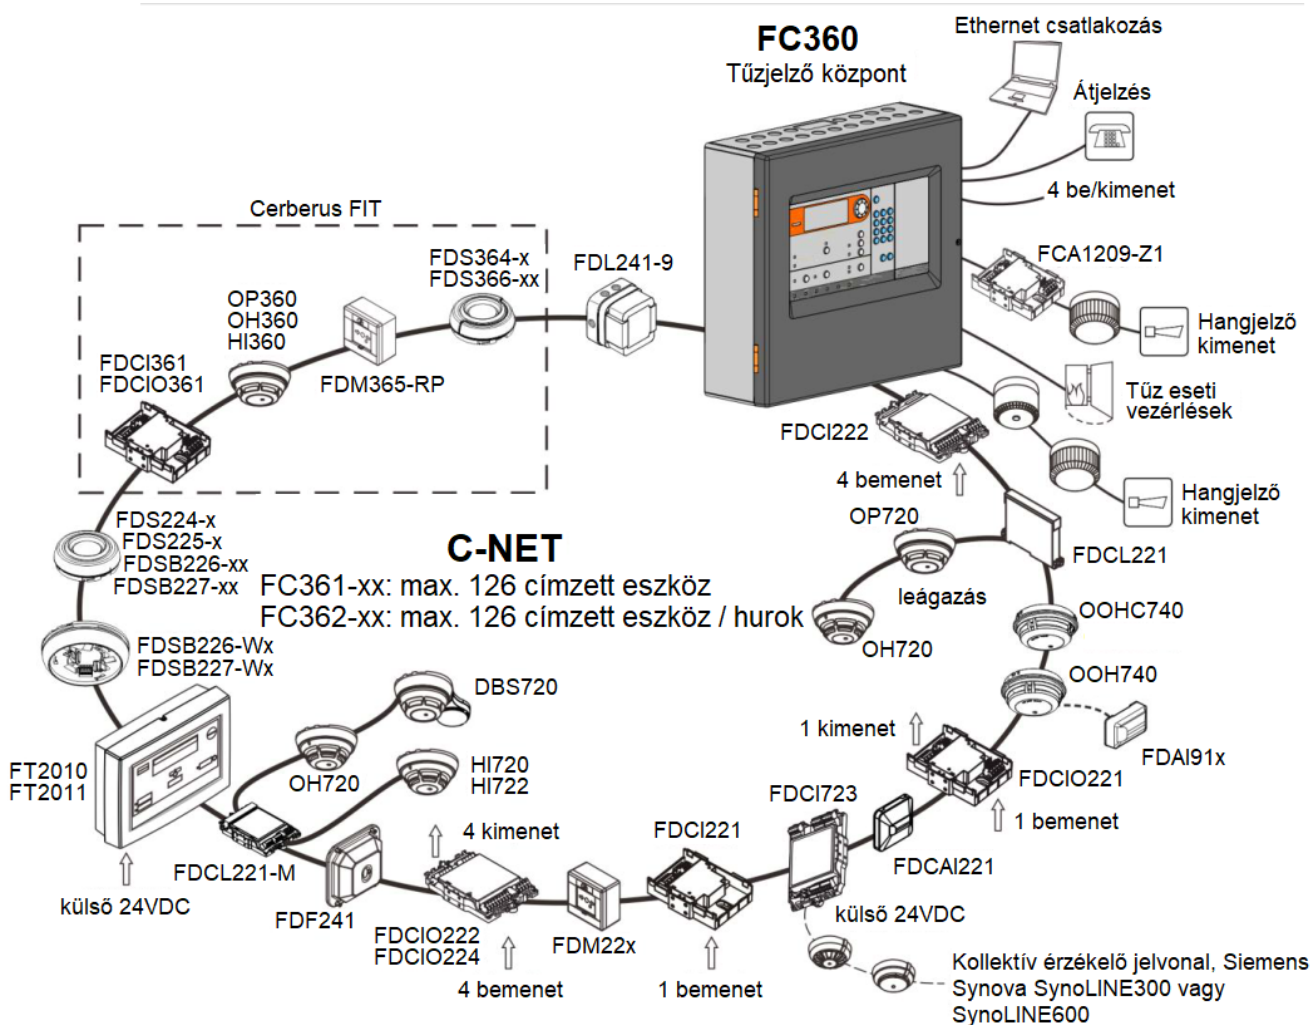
FC360
Tűzjelző központ

Ethernet csatlakozás

Átjelzés

4 be/kimenet

FCA1209-Z1

Hangjelző kimenet

Tűz eseti vezérlések

Hangjelző kimenet

Cerberus FIT

FDS364-x
FDS366-xx

FDL241-9

OP360
OH360
HI360

FDCI361
FDCIO361

FDM365-RP

FDCI222

4 bemenet

OP720

FDCL221

leágazás

OOHC740

OH720

OOH740

C-NET
FC361-xx: max. 126 címzett eszköz
FC362-xx: max. 126 címzett eszköz / hurok

FDS224-x
FDS225-x
FDSB226-xx
FDSB227-xx

FDSB226-Wx
FDSB227-Wx

DBS720

OH720

HI720
HI722

FT2010
FT2011

FDCL221-M

külső 24VDC

FDF241

4 kimenet

FDCIO222
FDCIO224

4 bemenet

FDM22x

FDCI221

1 bemenet

FDCI723

külső 24VDC

FDCAI221

1 kimenet

FDCIO221

1 bemenet

FDAI91x

Kollektív érzékelő jelvonal, Siemens Synova SynoLINE300 vagy SynoLINE600